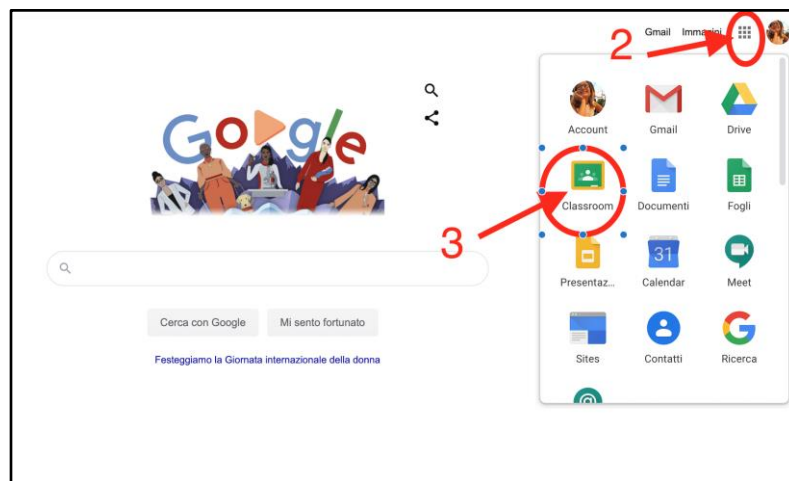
Gmail Imma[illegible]

2

Google

Account Gmail Drive

Classroom Documenti Fogli

3

31

Presentaz... Calendar Meet

Sites Contatti Ricerca

Cerca con Google Mi sento fortunato

Festeggiamo la Giornata internazionale della donna